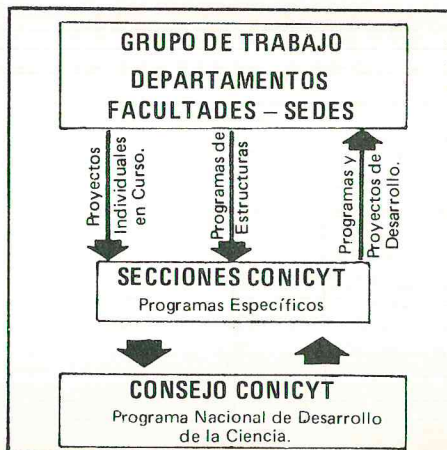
GRUPO DE TRABAJO
DEPARTAMENTOS
FACULTADES – SEDES

Proyectos Individuales en Curso.

Programas de Estructuras

Programas y Proyectos de Desarrollo.

SECCIONES CONICYT
Programas Específicos

CONSEJO CONICYT
Programa Nacional de Desarrollo de la Ciencia.